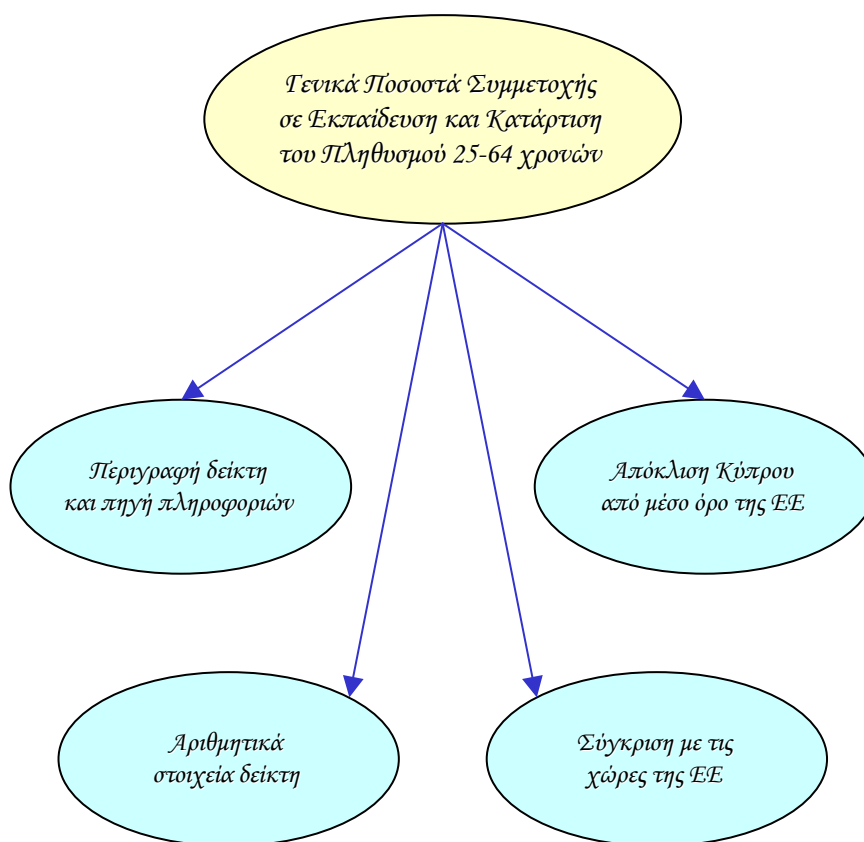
Γενικά Ποσοστά Συμμετοχής σε Εκπαίδευση και Κατάρτιση του Πληθυσμού 25-64 χρονών

Περιγραφή δείκτη και πηγή πληροφοριών

Απόκλιση Κύπρου από μέσο όρο της ΕΕ

Αριθμητικά στοιχεία δείκτη

Σύγκριση με τις χώρες της ΕΕ